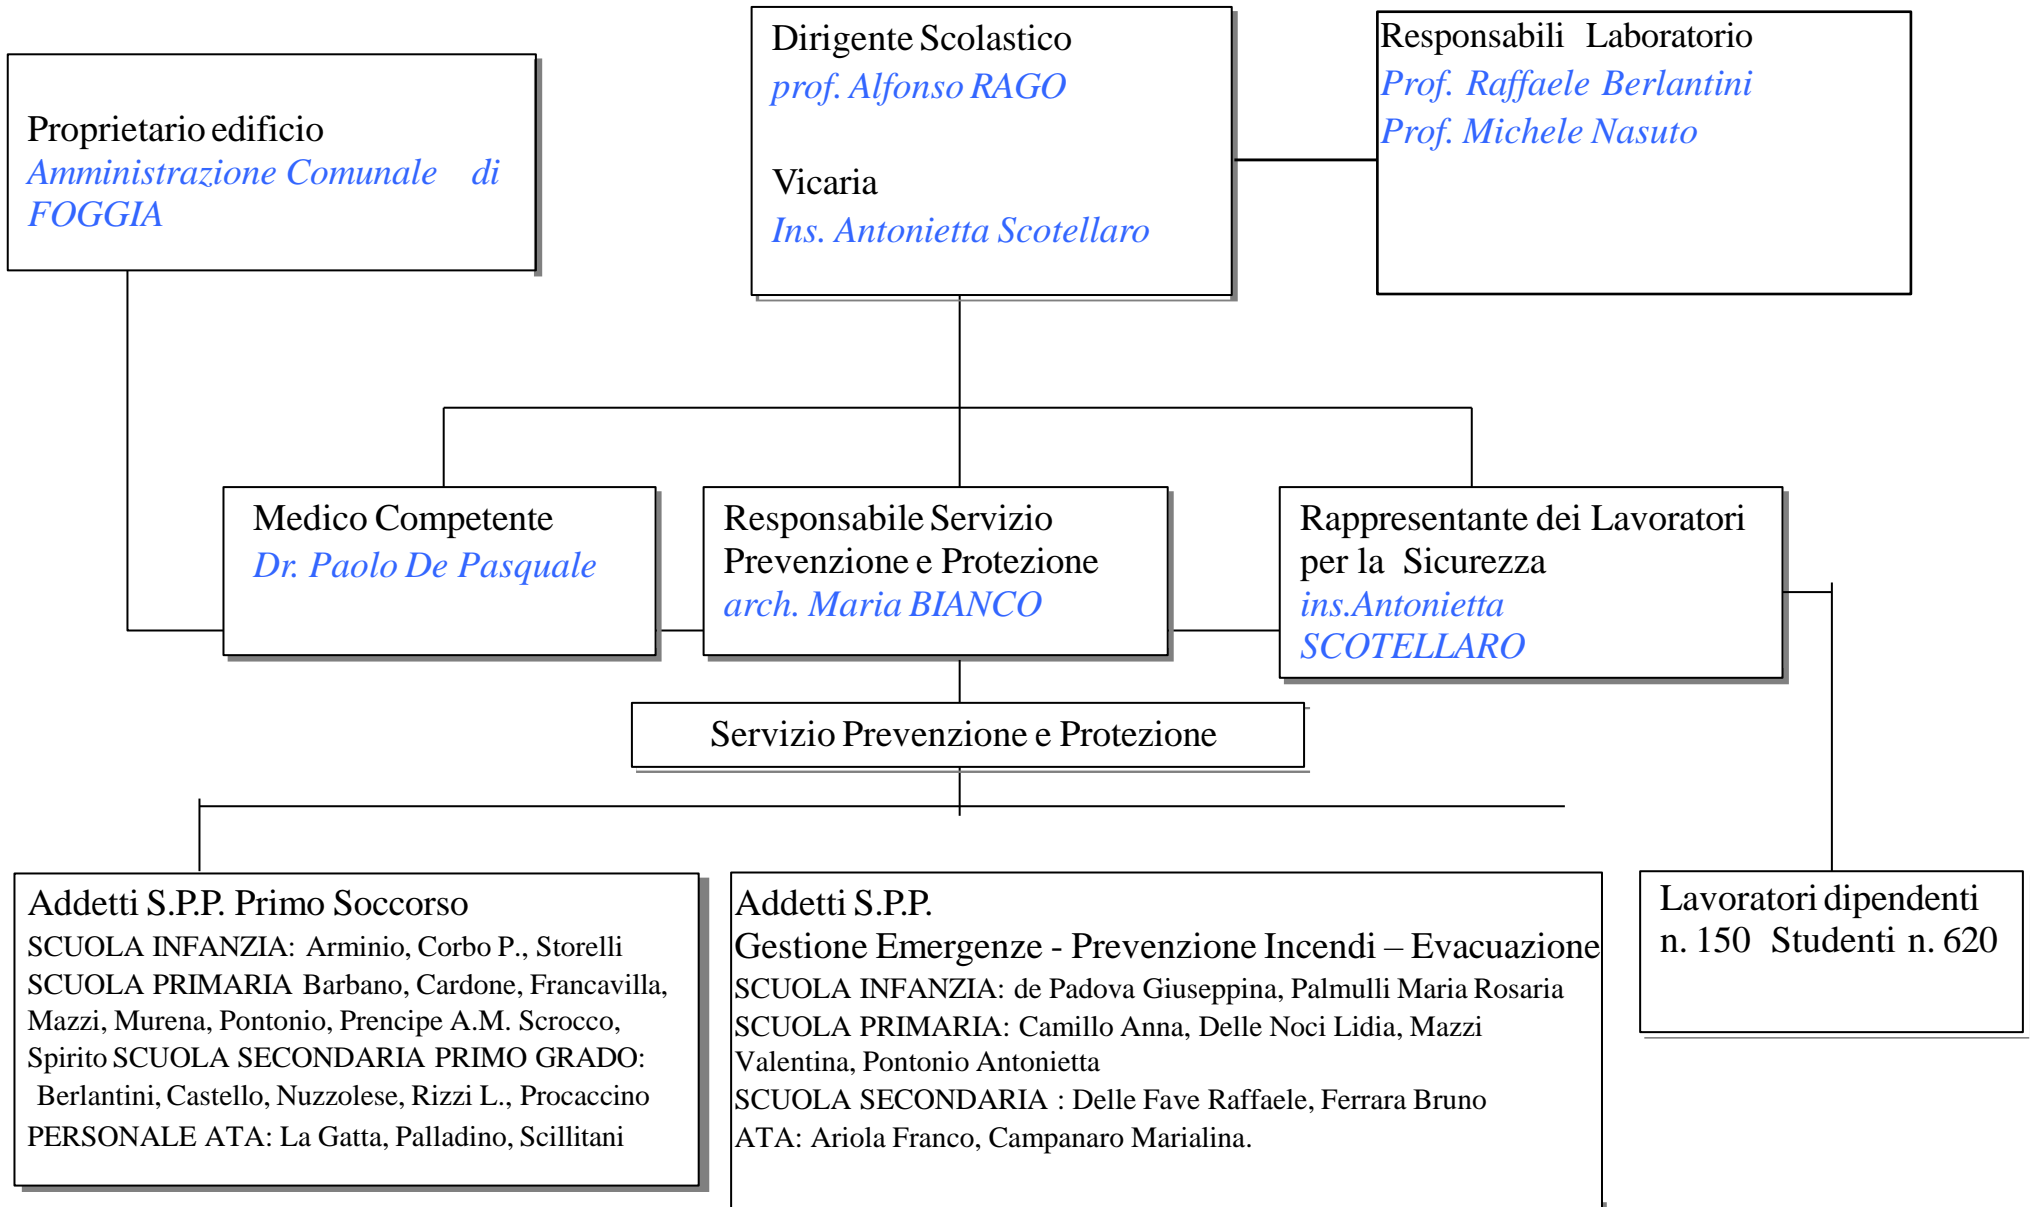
Proprietario edificio
Amministrazione Comunale di FOGGIA

Dirigente Scolastico
prof. Alfonso RAGO

Vicaria
Ins. Antonietta Scotellaro

Responsabili Laboratorio
Prof. Raffaele Berlantini
Prof. Michele Nasuto

Medico Competente
Dr. Paolo De Pasquale

Responsabile Servizio Prevenzione e Protezione
arch. Maria BIANCO

Rappresentante dei Lavoratori per la Sicurezza
ins.Antonietta SCOTELLARO

Servizio Prevenzione e Protezione

Addetti S.P.P. Primo Soccorso
SCUOLA INFANZIA: Arminio, Corbo P., Storelli
SCUOLA PRIMARIA Barbano, Cardone, Francavilla, Mazzi, Murena, Pontonio, Prencipe A.M. Scrocco, Spirito SCUOLA SECONDARIA PRIMO GRADO: Berlantini, Castello, Nuzzolese, Rizzi L., Procaccino
PERSONALE ATA: La Gatta, Palladino, Scillitani

Addetti S.P.P.
Gestione Emergenze - Prevenzione Incendi – Evacuazione
SCUOLA INFANZIA: de Padova Giuseppina, Palmulli Maria Rosaria
SCUOLA PRIMARIA: Camillo Anna, Delle Noci Lidia, Mazzi Valentina, Pontonio Antonietta
SCUOLA SECONDARIA : Delle Fave Raffaele, Ferrara Bruno
ATA: Ariola Franco, Campanaro Marialina.

Lavoratori dipendenti
n. 150 Studenti n. 620